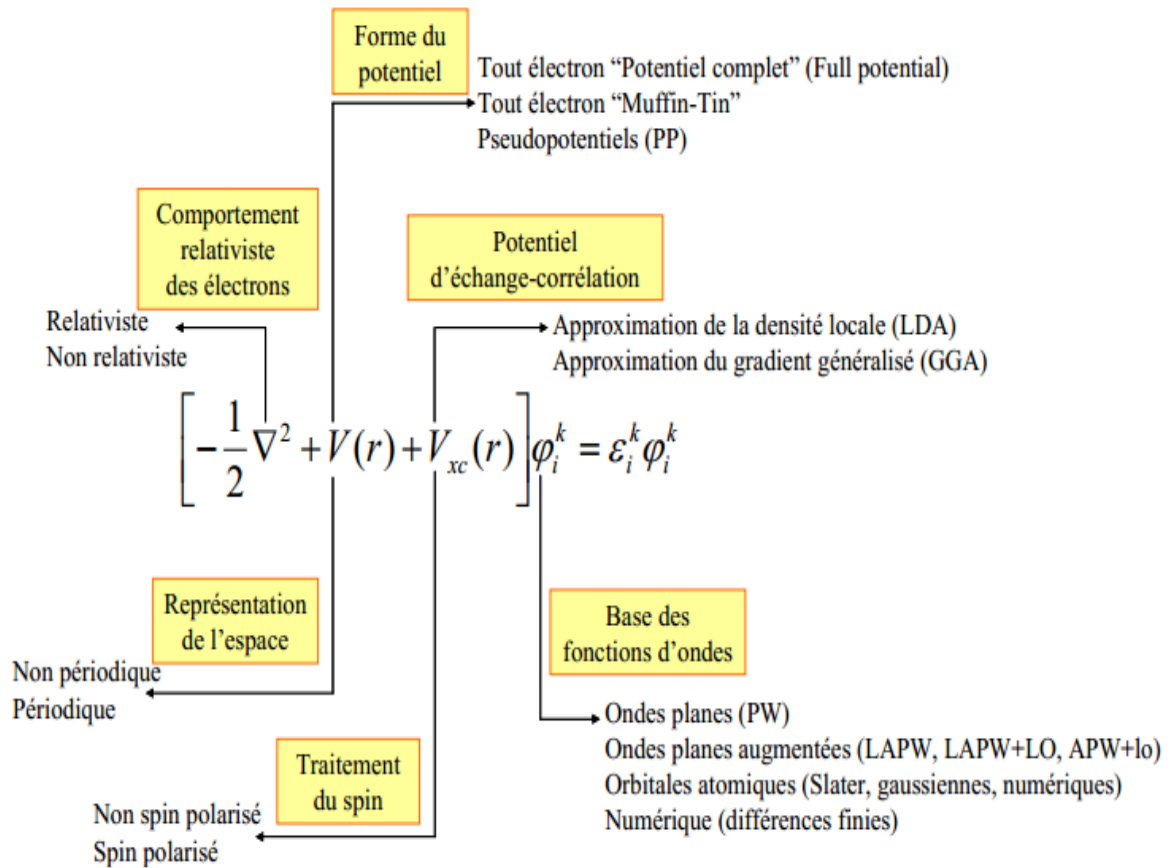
Forme du potentiel

Tout électron “Potentiel complet” (Full potential)
Tout électron “Muffin-Tin”
Pseudopotentiels (PP)

Comportement relativiste des électrons

Relativiste
Non relativiste

Potentiel d’échange-corrélation

Approximation de la densité locale (LDA)
Approximation du gradient généralisé (GGA)

$\left[-\frac{1}{2}\nabla^2 + V(r) + V_{xc}(r)\right]\varphi_i^k = \varepsilon_i^k \varphi_i^k$

Représentation de l’espace

Non périodique
Périodique

Base des fonctions d’ondes

Ondes planes (PW)
Ondes planes augmentées (LAPW, LAPW+LO, APW+lo)
Orbitales atomiques (Slater, gaussiennes, numériques)
Numérique (différences finies)

Traitement du spin

Non spin polarisé
Spin polarisé